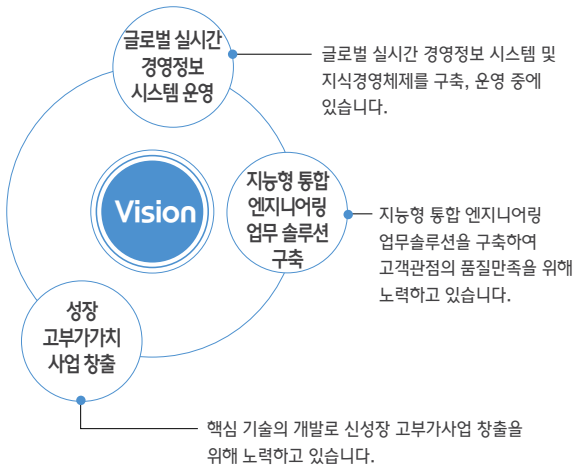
글로벌 실시간 경영정보 시스템 운영

글로벌 실시간 경영정보 시스템 및 지식경영체제를 구축, 운영 중에 있습니다.

Vision

지능형 통합 엔지니어링 업무 솔루션 구축

지능형 통합 엔지니어링 업무솔루션을 구축하여 고객관점의 품질만족을 위해 노력하고 있습니다.

성장 고부가가치 사업 창출

핵심 기술의 개발로 신성장 고부가사업 창출을 위해 노력하고 있습니다.